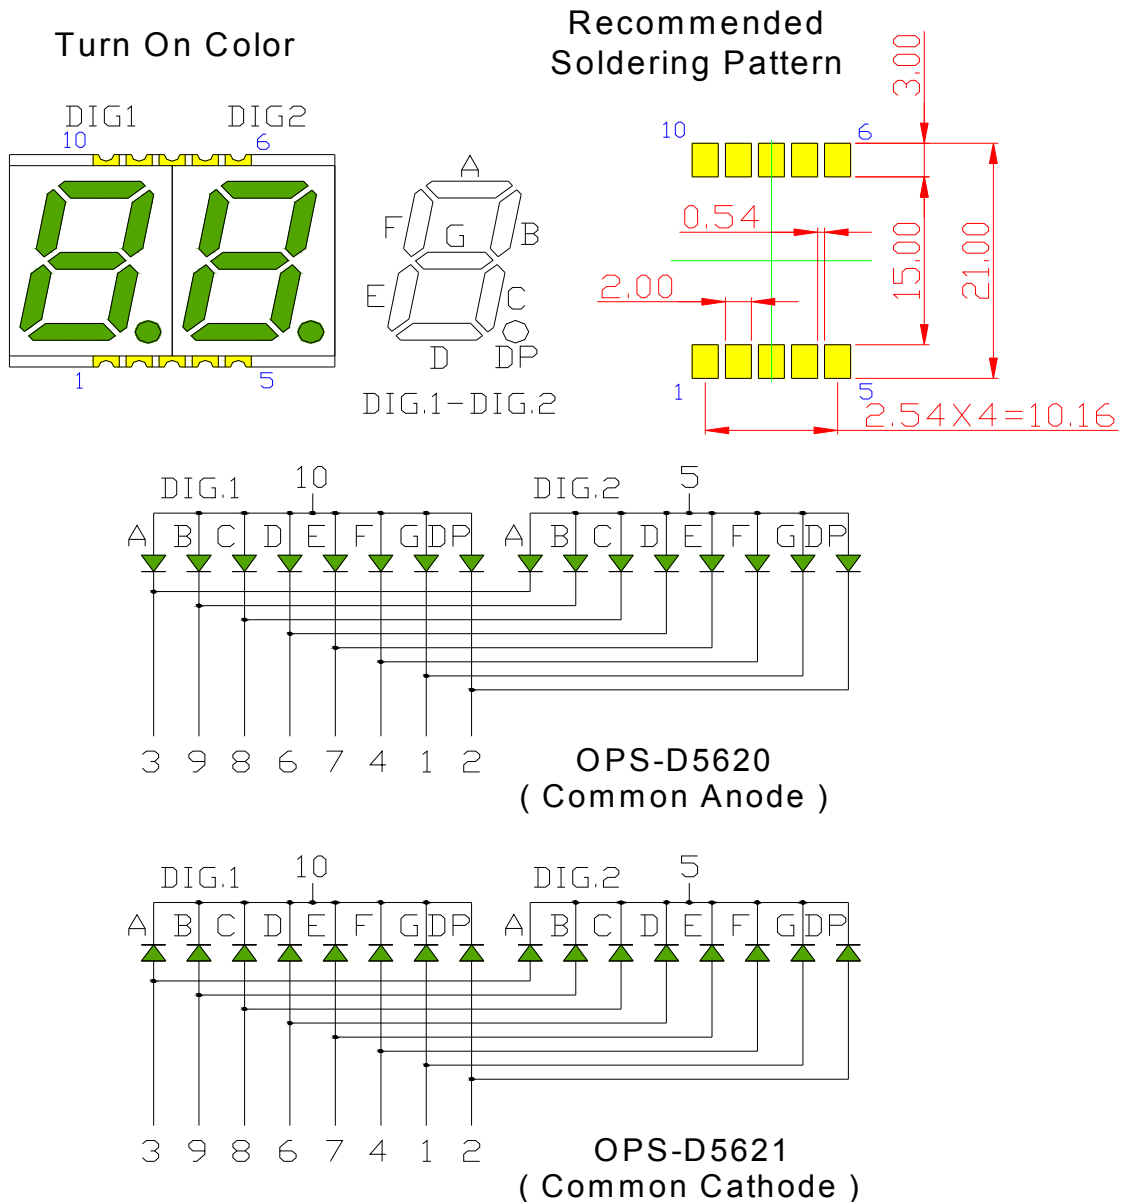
Turn On Color

DIG1 DIG2

10 6

1 5

A
F G B
E C
D DP

DIG.1-DIG.2

Recommended Soldering Pattern

10 6

1 5

3.00

0.54

15.00

21.00

2.00

2.54X4=10.16

DIG.1 10 DIG.2 5

A B C D E F G DP A B C D E F G DP

3 9 8 6 7 4 1 2

OPS-D5620
( Common Anode )

DIG.1 10 DIG.2 5

A B C D E F G DP A B C D E F G DP

3 9 8 6 7 4 1 2

OPS-D5621
( Common Cathode )